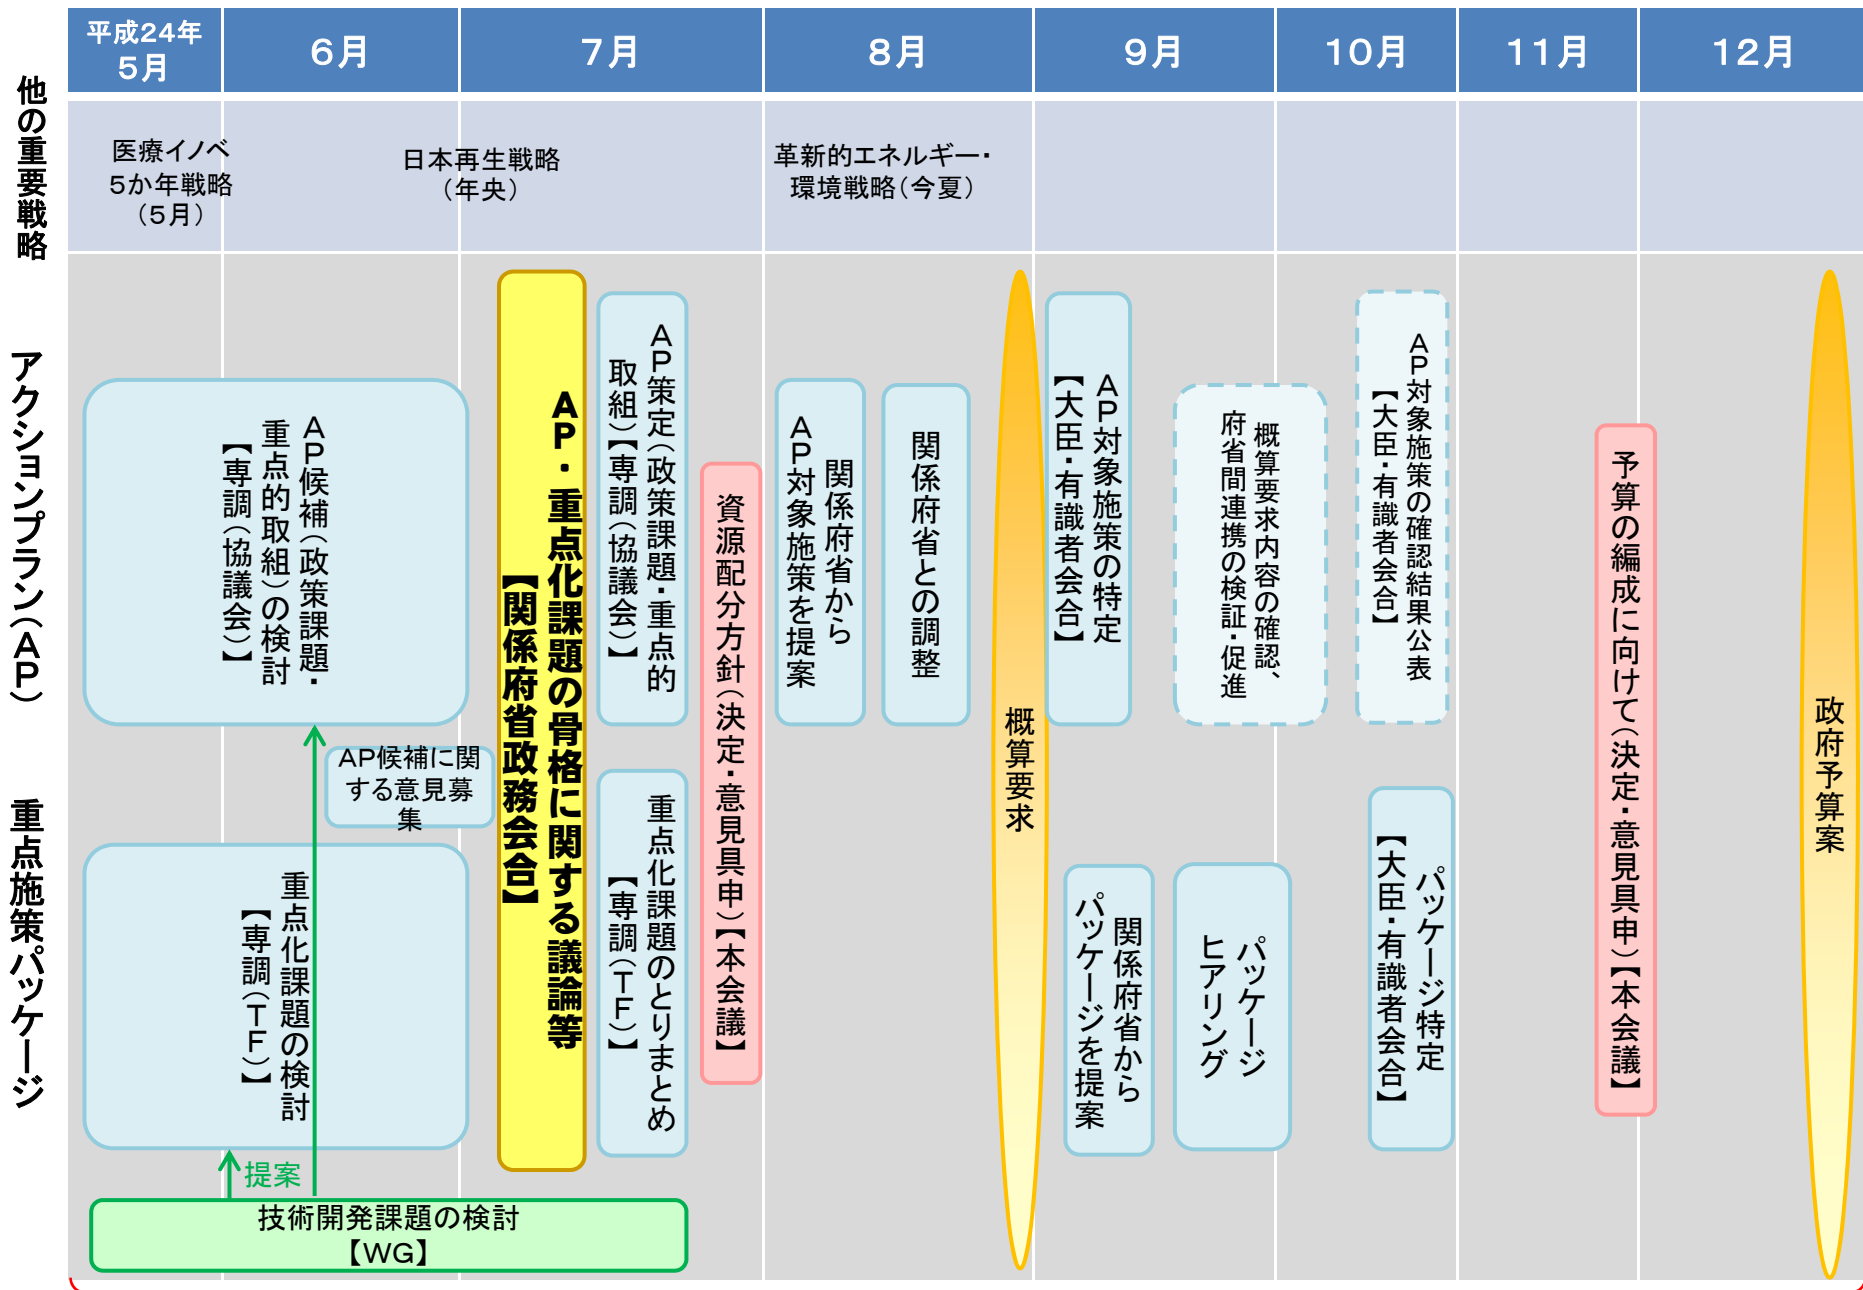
| 平成24年5月 | 6月 | 7月 | 8月 | 9月 | 10月 | 11月 | 12月 |
|---|---|---|---|---|---|---|---|

他の重要戦略

医療イノベ5か年戦略（5月）

日本再生戦略（年央）

革新的エネルギー・環境戦略（今夏）

アクションプラン（AP）

重点施策パッケージ

AP候補（政策課題・重点的取組）の検討【専調（協議会）】

AP候補に関する意見募集

重点化課題の検討【専調（TF）】

提案

技術開発課題の検討【WG】

AP・重点化課題の骨格に関する議論等【関係府省政務会合】

AP策定（政策課題・重点的取組）【専調（協議会）】

重点化課題のとりまとめ【専調（TF）】

資源配分方針（決定・意見具申）【本会議】

関係府省からAP対象施策を提案

関係府省との調整

概算要求

AP対象施策の特定【大臣・有識者会合】

関係府省からパッケージを提案

概算要求内容の確認、府省間連携の検証・促進

パッケージヒアリング

AP対象施策の確認結果公表【大臣・有識者会合】

パッケージ特定【大臣・有識者会合】

予算の編成に向けて（決定・意見具申）【本会議】

政府予算案